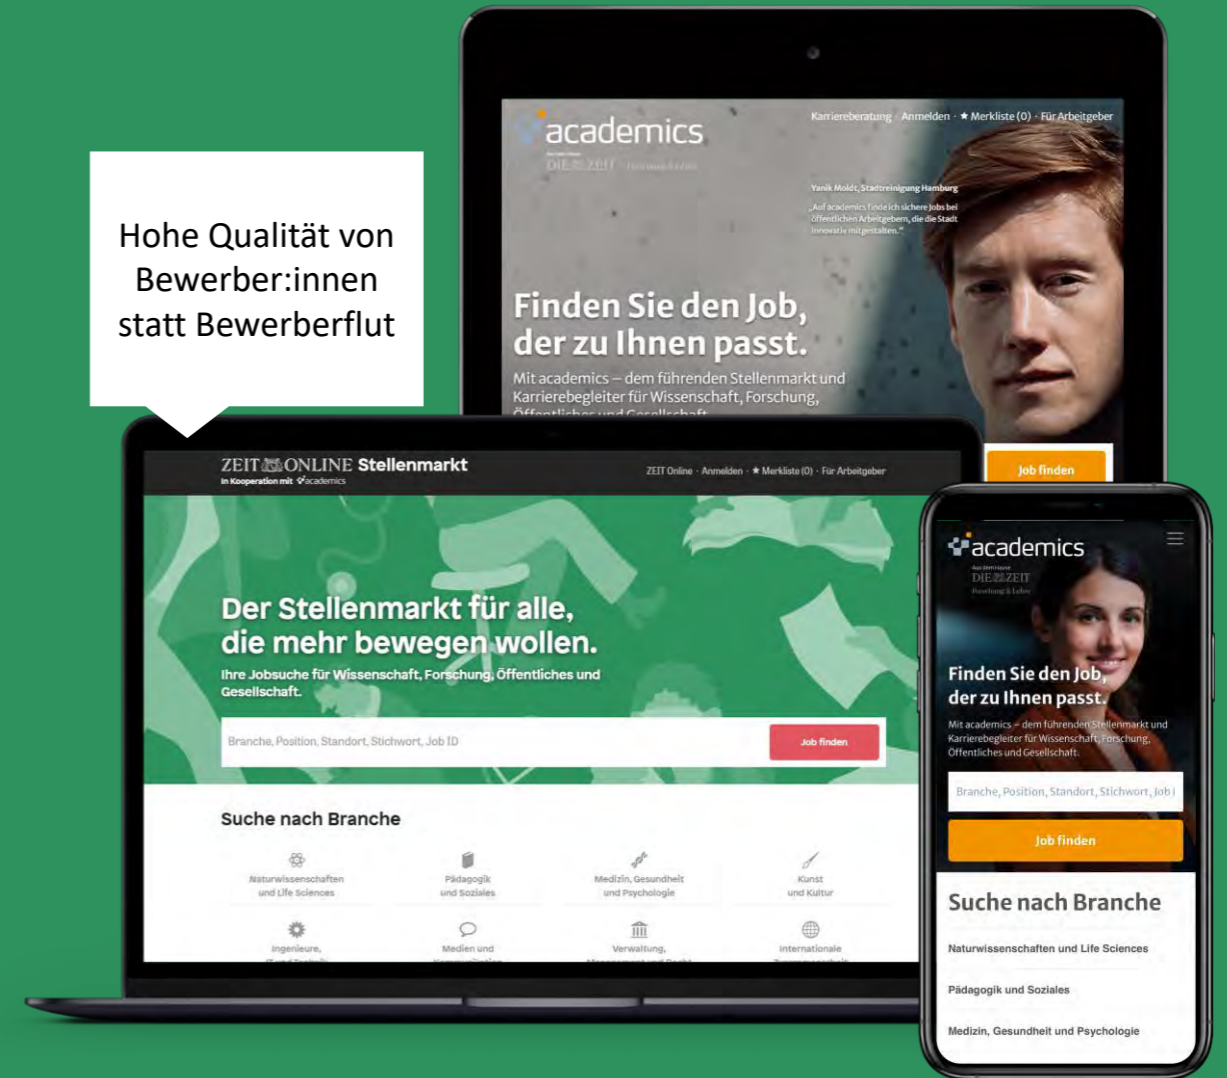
Hohe Qualität von Bewerber:innen statt Bewerberflut

academics
DIE ZEIT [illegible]

Karriereberatung · Anmelden · ★ Merkliste (0) · Für Arbeitgeber

Yanik Moldt, Stadtreinigung Hamburg
„Auf academics finde ich sichere Jobs bei öffentlichen Arbeitgebern, die die Stadt innovativ mitgestalten."

Finden Sie den Job, der zu Ihnen passt.

Mit academics – dem führenden Stellenmarkt und Karrierebegleiter für Wissenschaft, Forschung, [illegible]

Job finden

ZEIT ONLINE Stellenmarkt
In Kooperation mit academics

ZEIT Online · Anmelden · ★ Merkliste (0) · Für Arbeitgeber

Der Stellenmarkt für alle, die mehr bewegen wollen.
Ihre Jobsuche für Wissenschaft, Forschung, Öffentliches und Gesellschaft.

Branche, Position, Standort, Stichwort, Job ID

Job finden

Suche nach Branche

Naturwissenschaften und Life Sciences
Pädagogik und Soziales
Medizin, Gesundheit und Psychologie
Kunst und Kultur
Ingenieure, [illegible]
Medien und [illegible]
Verwaltung, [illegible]
Internationale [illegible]

academics
Aus dem Hause
DIE ZEIT
Forschung & Lehre

Finden Sie den Job, der zu Ihnen passt.

Mit academics – dem führenden Stellenmarkt und Karrierebegleiter für Wissenschaft, Forschung, Öffentliches und Gesellschaft.

Branche, Position, Standort, Stichwort, Job I

Job finden

Suche nach Branche

Naturwissenschaften und Life Sciences

Pädagogik und Soziales

Medizin, Gesundheit und Psychologie